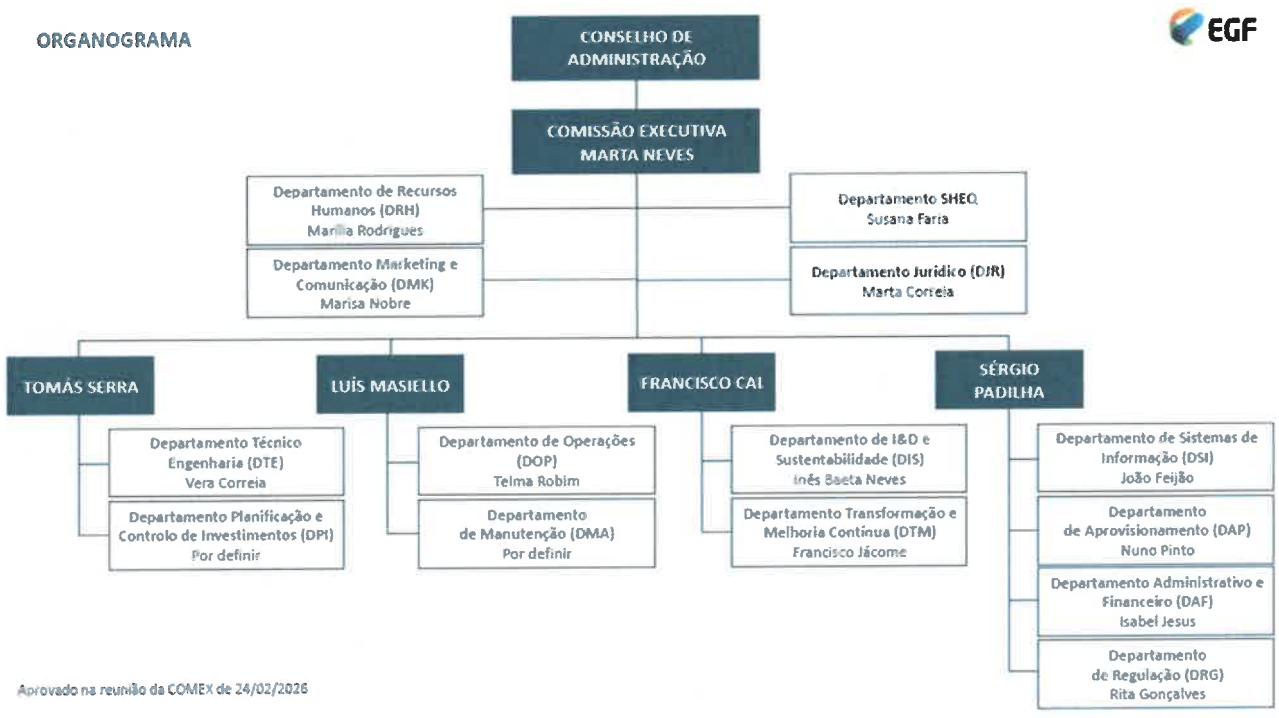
ORGANOGRAMA

EGF

CONSELHO DE ADMINISTRAÇÃO

COMISSÃO EXECUTIVA
MARTA NEVES

Departamento de Recursos Humanos (DRH)
Marília Rodrigues

Departamento Marketing e Comunicação (DMK)
Marisa Nobre

Departamento SHEQ
Susana Faria

Departamento Jurídico (DJR)
Marta Correia

TOMÁS SERRA

Departamento Técnico Engenharia (DTE)
Vera Correia

Departamento Planificação e Controlo de Investimentos (DPI)
Por definir

LUÍS MASIELLO

Departamento de Operações (DOP)
Telma Robim

Departamento de Manutenção (DMA)
Por definir

FRANCISCO CAL

Departamento de I&D e Sustentabilidade (DIS)
Inês Baeta Neves

Departamento Transformação e Melhoria Contínua (DTM)
Francisco Jácome

SÉRGIO PADILHA

Departamento de Sistemas de Informação (DSI)
João Feijão

Departamento de Aprovisionamento (DAP)
Nuno Pinto

Departamento Administrativo e Financeiro (DAF)
Isabel Jesus

Departamento de Regulação (DRG)
Rita Gonçalves

Aprovado na reunião da COMEX de 24/02/2026